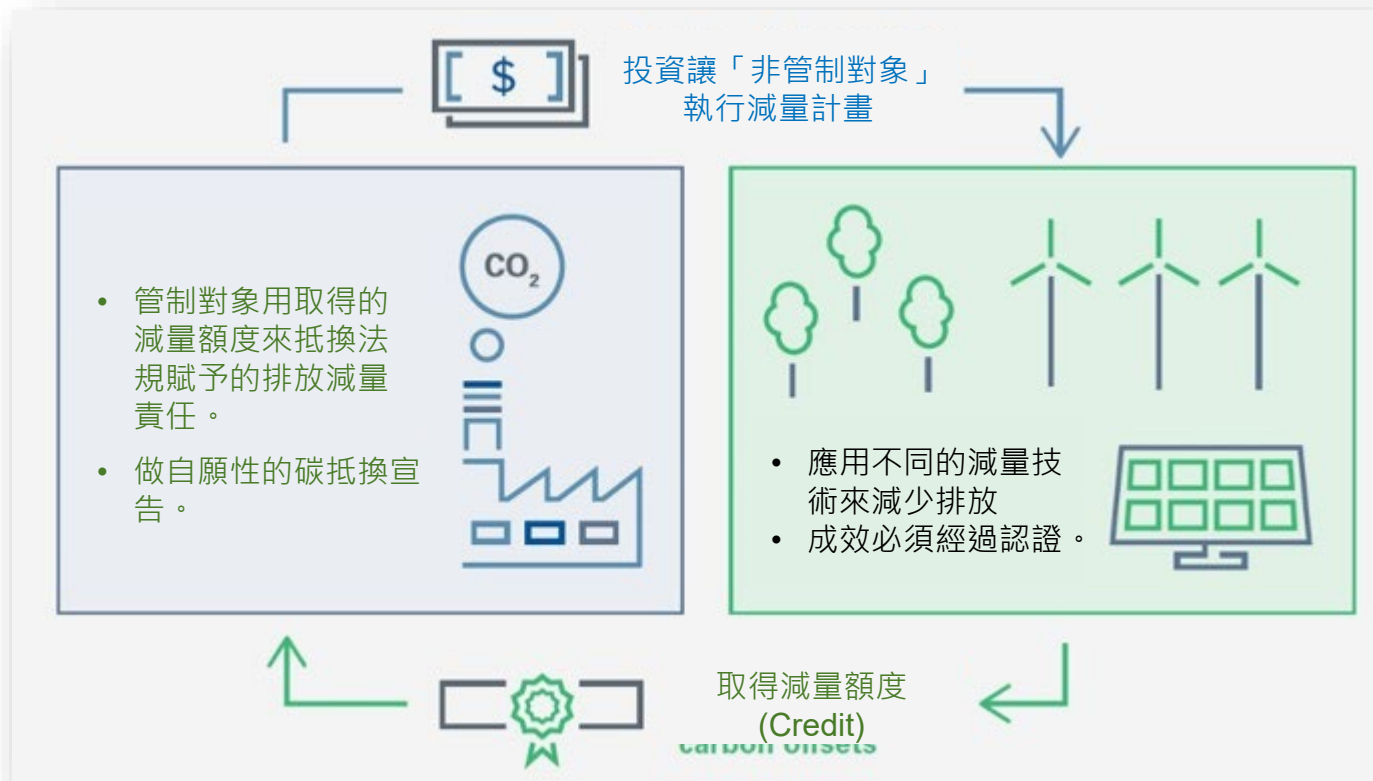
$

投資讓「非管制對象」執行減量計畫

CO₂

• 管制對象用取得的減量額度來抵換法規賦予的排放減量責任。

• 做自願性的碳抵換宣告。

• 應用不同的減量技術來減少排放

• 成效必須經過認證。

取得減量額度 (Credit)

carbon offsets